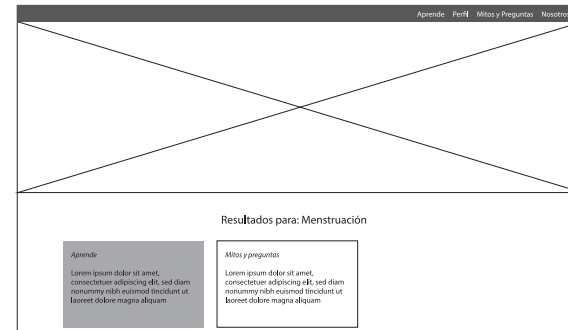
Aprende Perfil Mitos y Preguntas Nosotros

Resultados para: Menstruación

Aprende

Lorem ipsum dolor sit amet, consectetuer adipiscing elit, sed diam nonummy nibh euismod tincidunt ut laoreet dolore magna aliquam

Mitos y preguntas

Lorem ipsum dolor sit amet, consectetuer adipiscing elit, sed diam nonummy nibh euismod tincidunt ut laoreet dolore magna aliquam